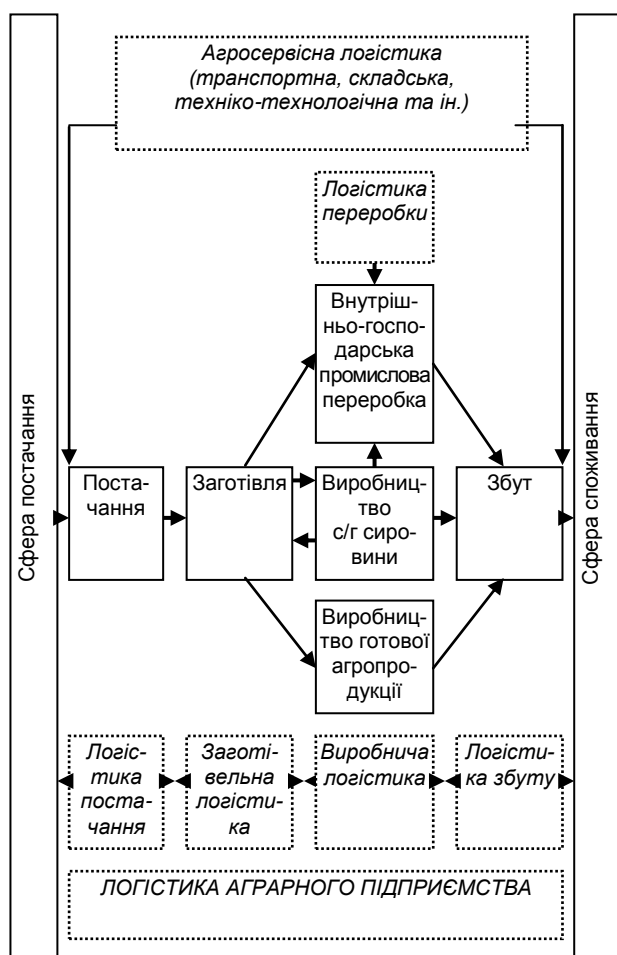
Агросервісна логістика (транспортна, складська, техніко-технологічна та ін.)

Логістика переробки

Внутрішньо-господарська промислова переробка

Сфера постачання

Сфера споживання

Постачання

Заготівля

Виробництво с/г сировини

Збут

Виробництво готової агропродукції

Логістика постачання

Заготівельна логістика

Виробнича логістика

Логістика збуту

ЛОГІСТИКА АГРАРНОГО ПІДПРИЄМСТВА